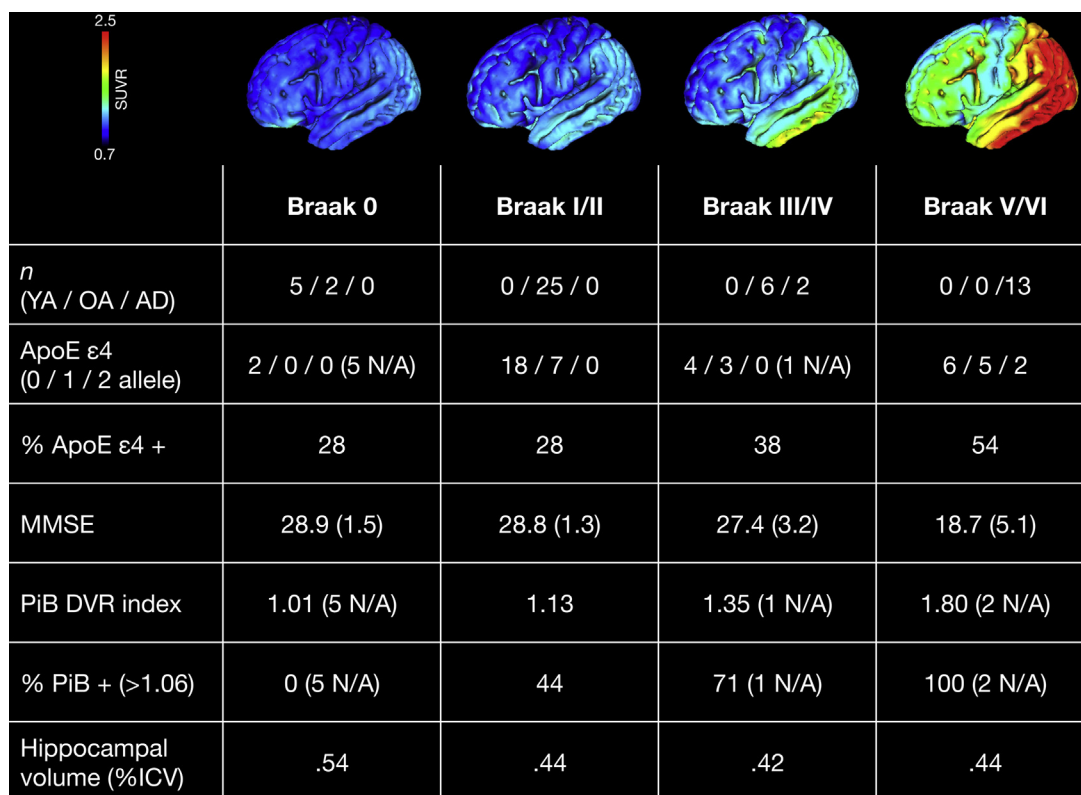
2.5
SUVR
0.7

| | Braak 0 | Braak I/II | Braak III/IV | Braak V/VI |
|---|---|---|---|---|
| *n* (YA / OA / AD) | 5 / 2 / 0 | 0 / 25 / 0 | 0 / 6 / 2 | 0 / 0 /13 |
| ApoE ε4 (0 / 1 / 2 allele) | 2 / 0 / 0 (5 N/A) | 18 / 7 / 0 | 4 / 3 / 0 (1 N/A) | 6 / 5 / 2 |
| % ApoE ε4 + | 28 | 28 | 38 | 54 |
| MMSE | 28.9 (1.5) | 28.8 (1.3) | 27.4 (3.2) | 18.7 (5.1) |
| PiB DVR index | 1.01 (5 N/A) | 1.13 | 1.35 (1 N/A) | 1.80 (2 N/A) |
| % PiB + (>1.06) | 0 (5 N/A) | 44 | 71 (1 N/A) | 100 (2 N/A) |
| Hippocampal volume (%ICV) | .54 | .44 | .42 | .44 |